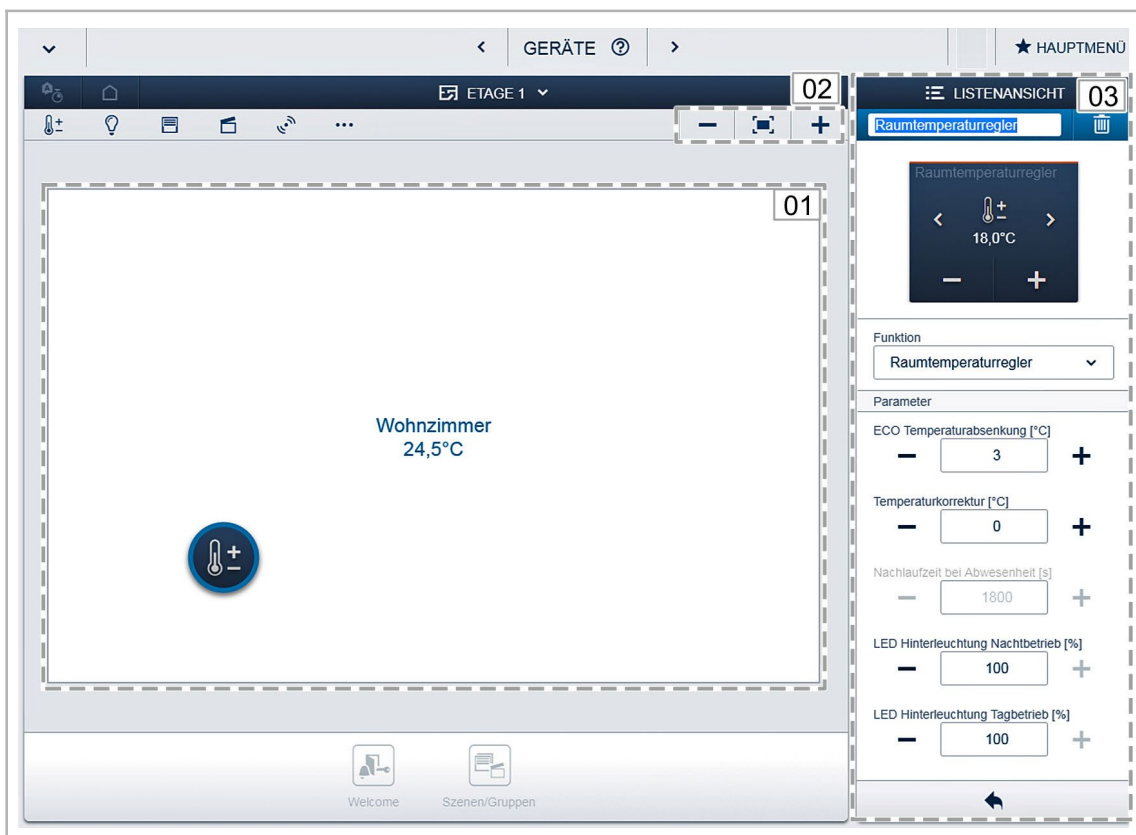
GERÄTE

HAUPTMENÜ

ETAGE 1

02

LISTENANSICHT

03

Raumtemperaturregler

01

Raumtemperaturregler

18,0°C

Funktion

Raumtemperaturregler

Parameter

ECO Temperaturabsenkung [°C]

3

Temperaturkorrektur [°C]

0

Nachlaufzeit bei Abwesenheit [s]

1800

LED Hinterleuchtung Nachtbetrieb [%]

100

LED Hinterleuchtung Tagbetrieb [%]

100

Wohnzimmer
24,5°C

Welcome

Szenen/Gruppen